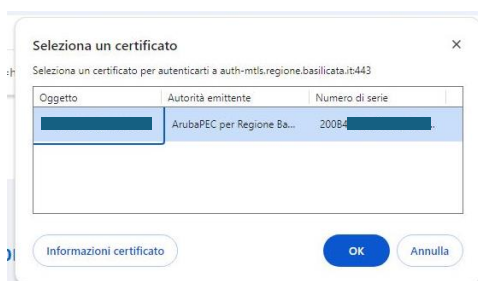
Seleziona un certificato

×

Seleziona un certificato per autenticarti a auth-mtls.regione.basilicata.it:443

| Oggetto | Autorità emittente | Numero di serie |
|---|---|---|
| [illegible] | ArubaPEC per Regione Ba... | 200B4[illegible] |

Informazioni certificato

OK

Annulla